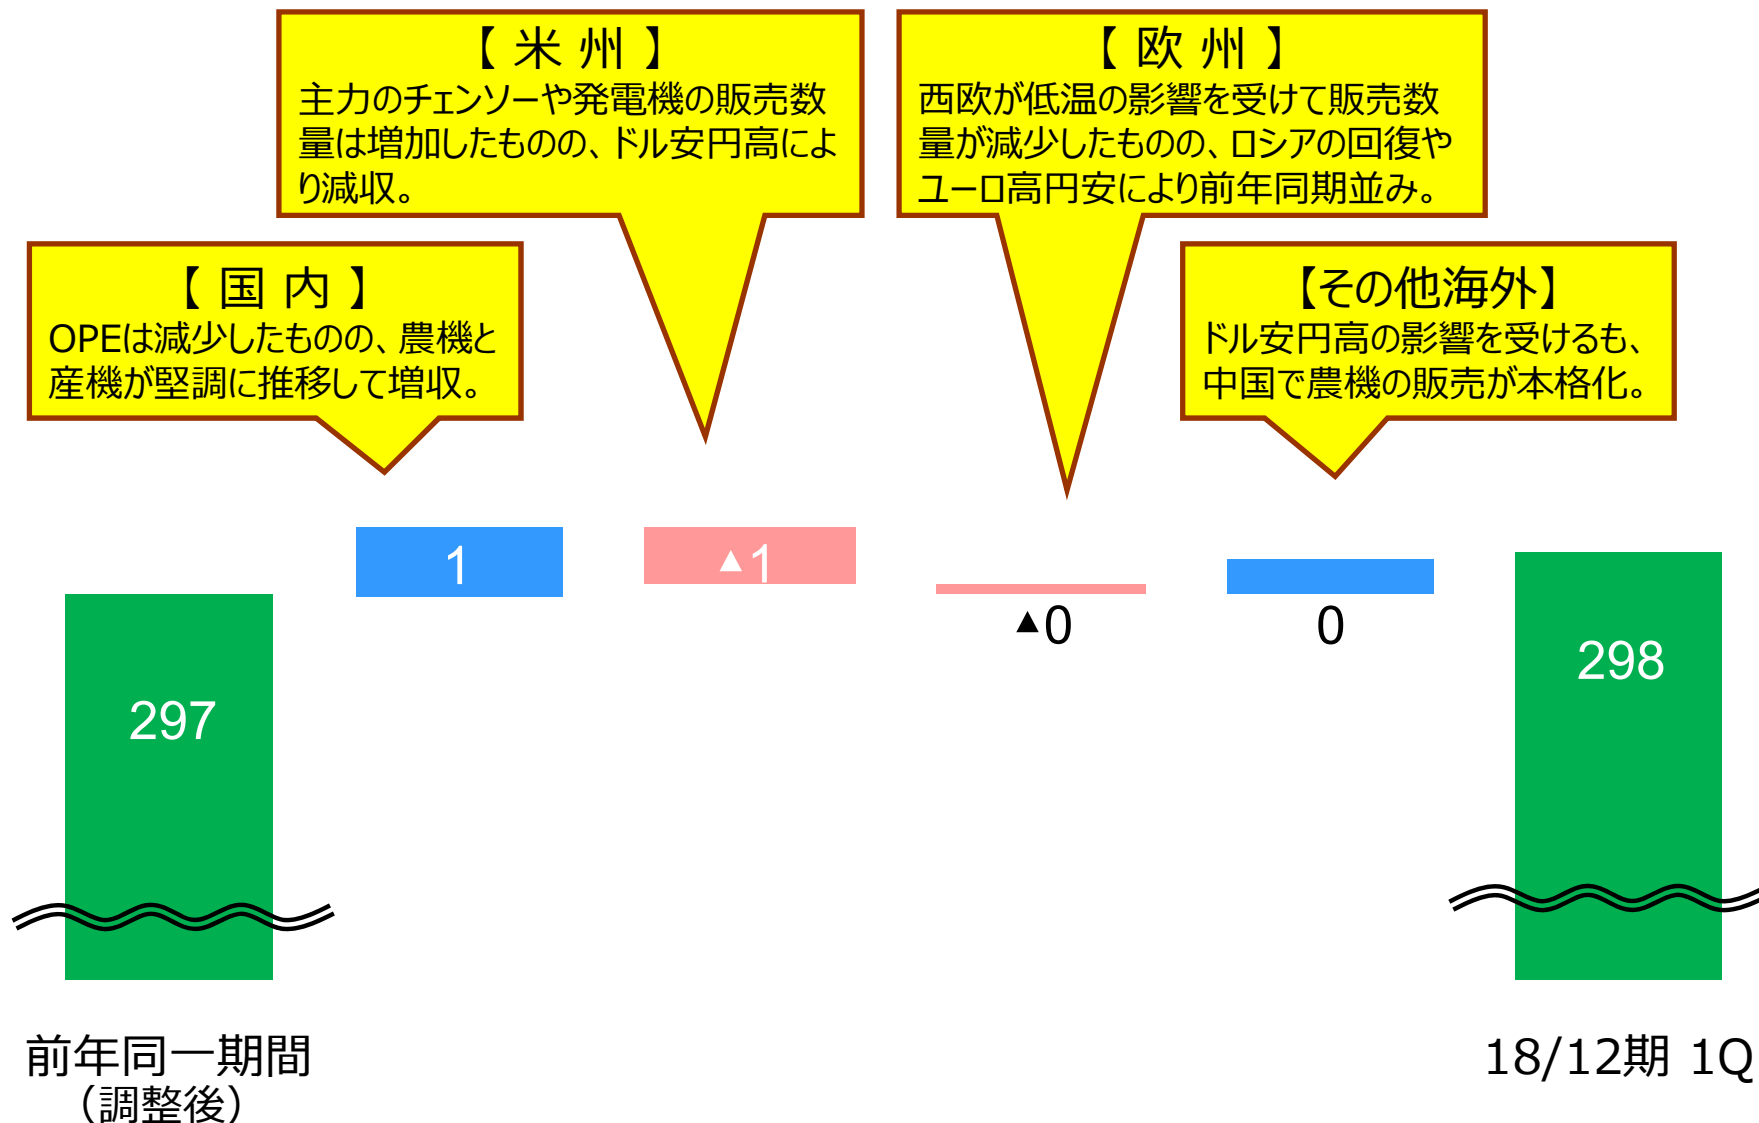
【 米 州 】
主力のチェンソーや発電機の販売数量は増加したものの、ドル安円高により減収。

【 欧 州 】
西欧が低温の影響を受けて販売数量が減少したものの、ロシアの回復やユーロ高円安により前年同期並み。

【 国 内 】
OPEは減少したものの、農機と産機が堅調に推移して増収。

【その他海外】
ドル安円高の影響を受けるも、中国で農機の販売が本格化。

1

▲1

▲0

0

297

298

前年同一期間
（調整後）

18/12期 1Q